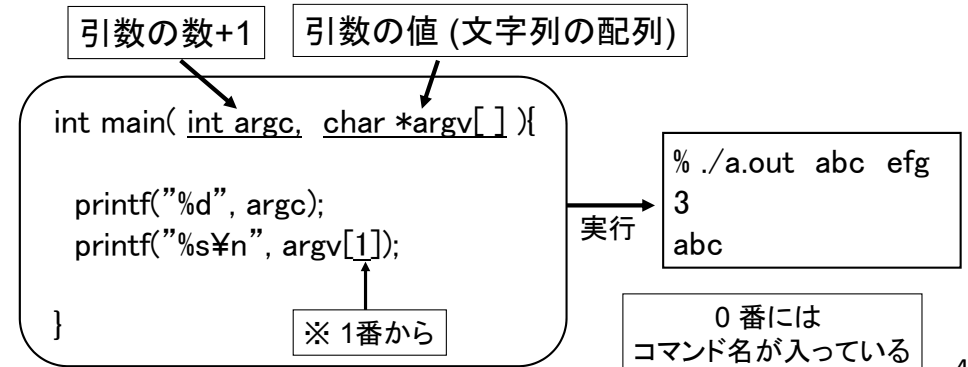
引数の数+1

引数の値 (文字列の配列)

int main( int argc, char *argv[ ] ){

printf("%d", argc);
printf("%s¥n", argv[1]);

}

※ 1番から

実行

% ./a.out abc efg
3
abc

0 番には
コマンド名が入っている

4